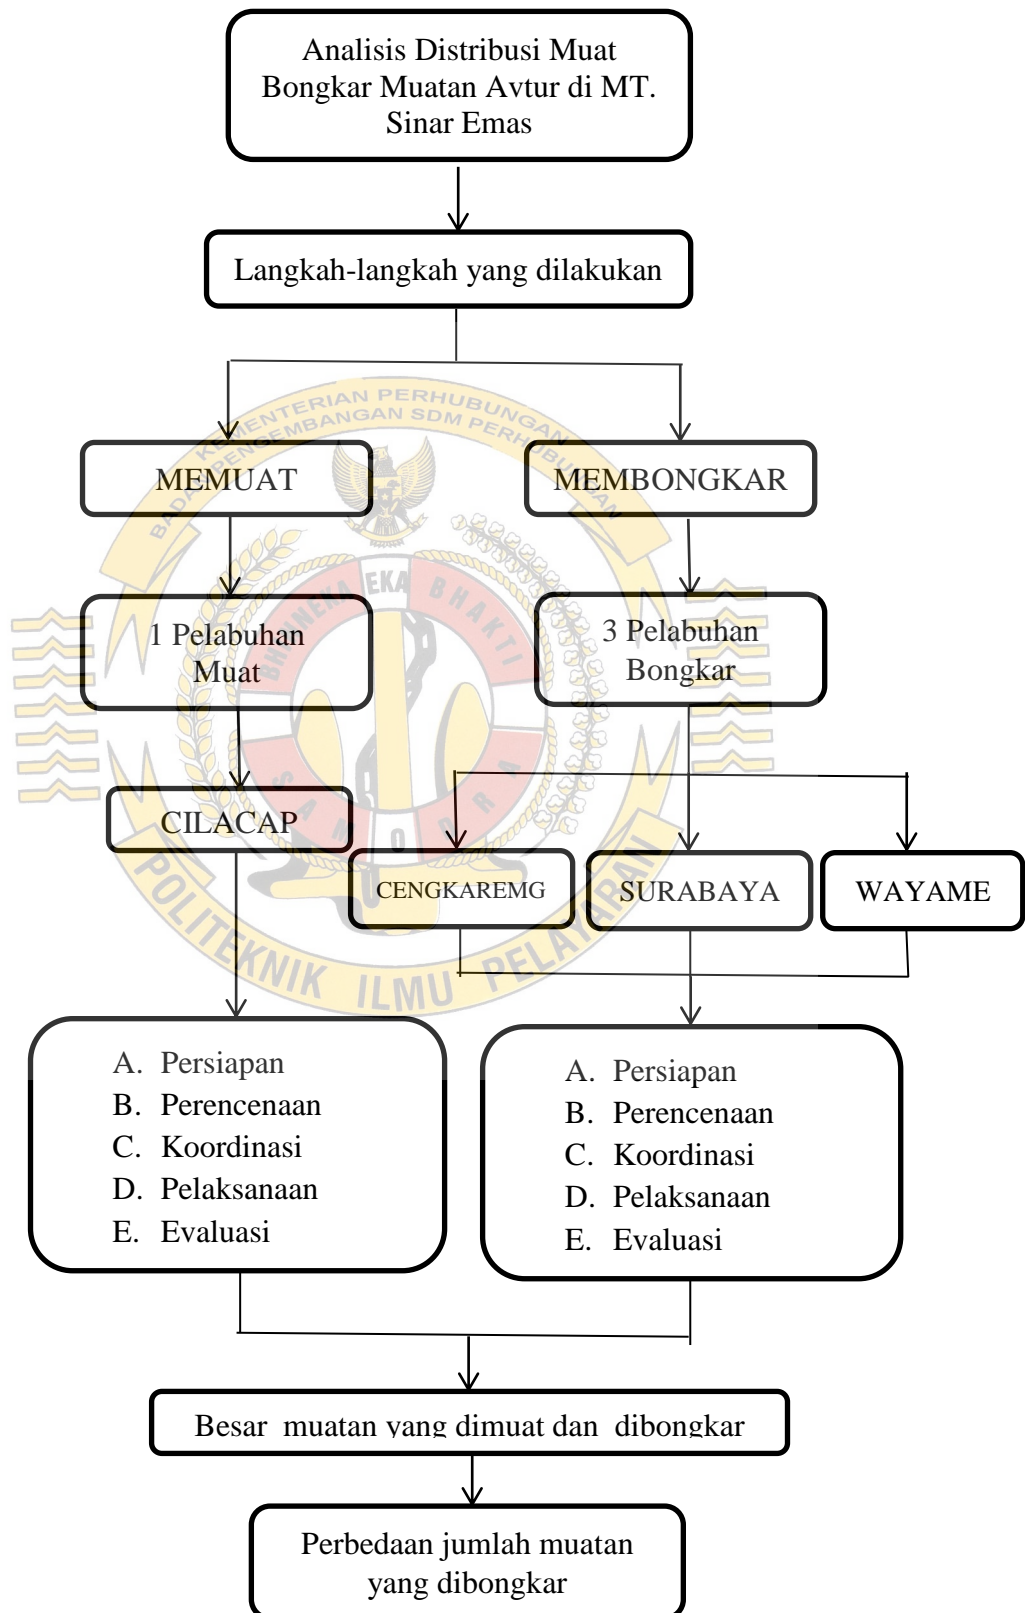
Analisis Distribusi Muat Bongkar Muatan Avtur di MT. Sinar Emas

Langkah-langkah yang dilakukan

MEMUAT

MEMBONGKAR

1 Pelabuhan Muat

3 Pelabuhan Bongkar

CILACAP

CENGKAREMG

SURABAYA

WAYAME

A. Persiapan
B. Perencenaan
C. Koordinasi
D. Pelaksanaan
E. Evaluasi

A. Persiapan
B. Perencenaan
C. Koordinasi
D. Pelaksanaan
E. Evaluasi

Besar muatan yang dimuat dan dibongkar

Perbedaan jumlah muatan yang dibongkar

KEMENTERIAN PERHUBUNGAN
BADAN PENGEMBANGAN SDM PERHUBUNGAN
BHINEKA EKA BHAKTI
SAMUDRA
POLITEKNIK ILMU PELAYARAN